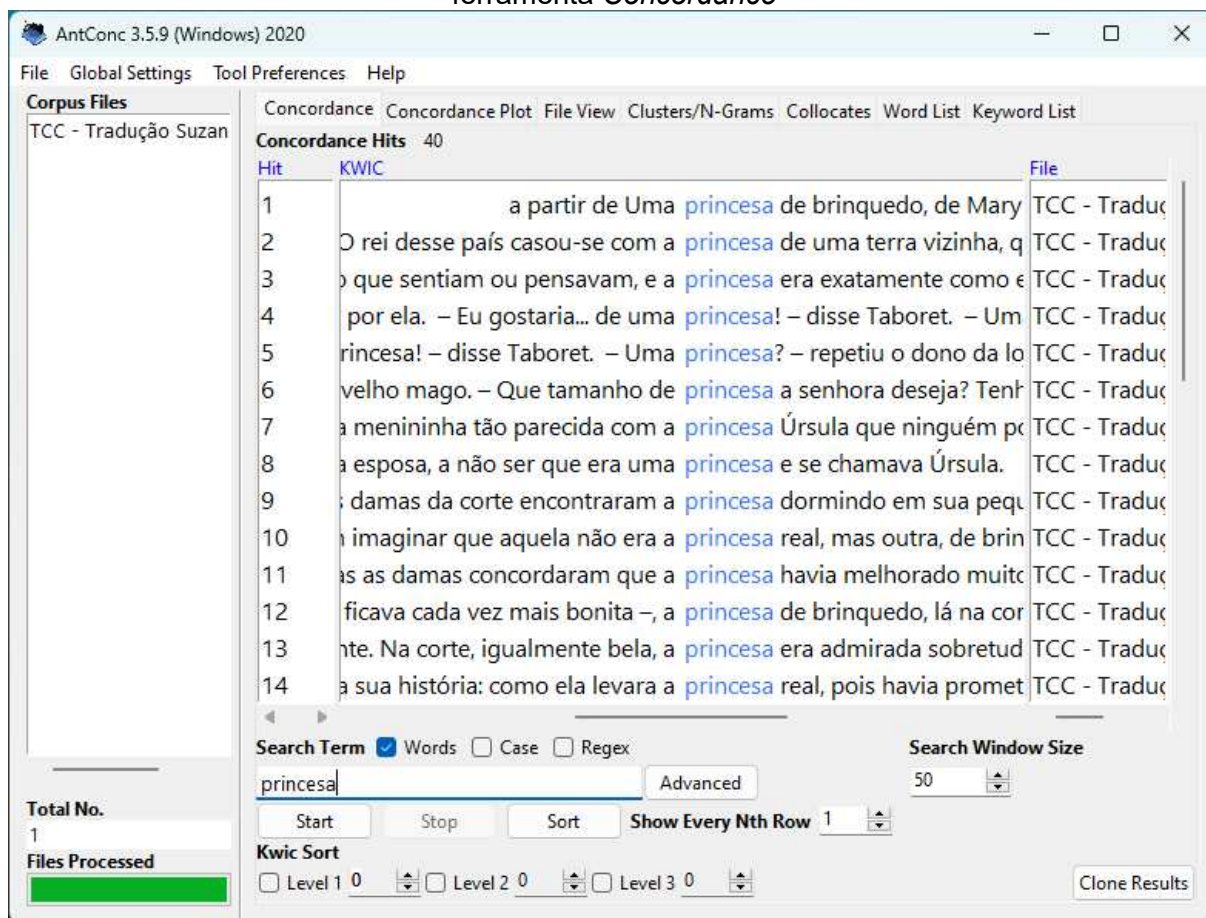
ferramenta Concordance

AntConc 3.5.9 (Windows) 2020

File Global Settings Tool Preferences Help

Corpus Files
TCC - Tradução Suzan

Concordance Concordance Plot File View Clusters/N-Grams Collocates Word List Keyword List

Concordance Hits 40

| Hit | KWIC | File |
|---|---|---|
| 1 | a partir de Uma princesa de brinquedo, de Mary | TCC - Traduç |
| 2 | O rei desse país casou-se com a princesa de uma terra vizinha, q | TCC - Traduç |
| 3 | que sentiam ou pensavam, e a princesa era exatamente como e | TCC - Traduç |
| 4 | por ela. – Eu gostaria... de uma princesa! – disse Taboret. – Um | TCC - Traduç |
| 5 | rincesa! – disse Taboret. – Uma princesa? – repetiu o dono da lo | TCC - Traduç |
| 6 | velho mago. – Que tamanho de princesa a senhora deseja? Tenh | TCC - Traduç |
| 7 | menininha tão parecida com a princesa Úrsula que ninguém pc | TCC - Traduç |
| 8 | esposa, a não ser que era uma princesa e se chamava Úrsula. | TCC - Traduç |
| 9 | damas da corte encontraram a princesa dormindo em sua pequ | TCC - Traduç |
| 10 | imaginar que aquela não era a princesa real, mas outra, de brin | TCC - Traduç |
| 11 | as as damas concordaram que a princesa havia melhorado muitc | TCC - Traduç |
| 12 | ficava cada vez mais bonita –, a princesa de brinquedo, lá na cor | TCC - Traduç |
| 13 | nte. Na corte, igualmente bela, a princesa era admirada sobretud | TCC - Traduç |
| 14 | a sua história: como ela levara a princesa real, pois havia promet | TCC - Traduç |

Search Term ☑ Words ☐ Case ☐ Regex
princesa
Advanced
Search Window Size
50
Start Stop Sort Show Every Nth Row 1
Kwic Sort
☐ Level 1 0 ☐ Level 2 0 ☐ Level 3 0
Clone Results

Total No.
1
Files Processed